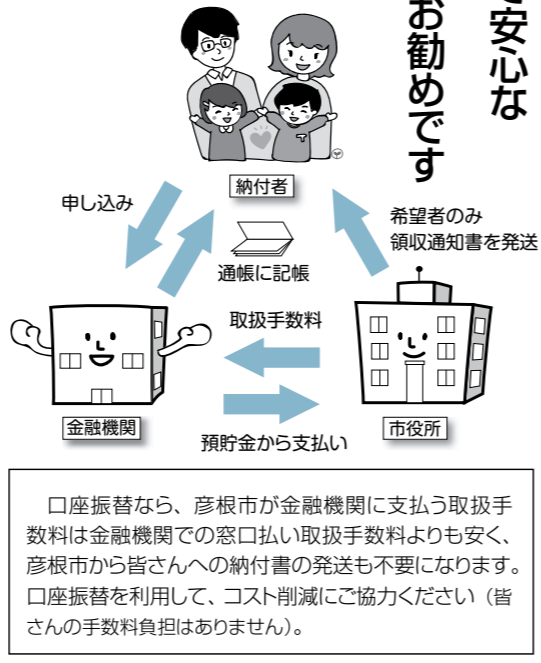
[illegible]安心な
お勧めです

納付者

申し込み

希望者のみ
領収通知書を発送

通帳に記帳

取扱手数料

金融機関

預貯金から支払い

市役所

口座振替なら、彦根市が金融機関に支払う取扱手数料は金融機関での窓口払い取扱手数料よりも安く、彦根市から皆さんへの納付書の発送も不要になります。口座振替を利用して、コスト削減にご協力ください（皆さんの手数料負担はありません）。